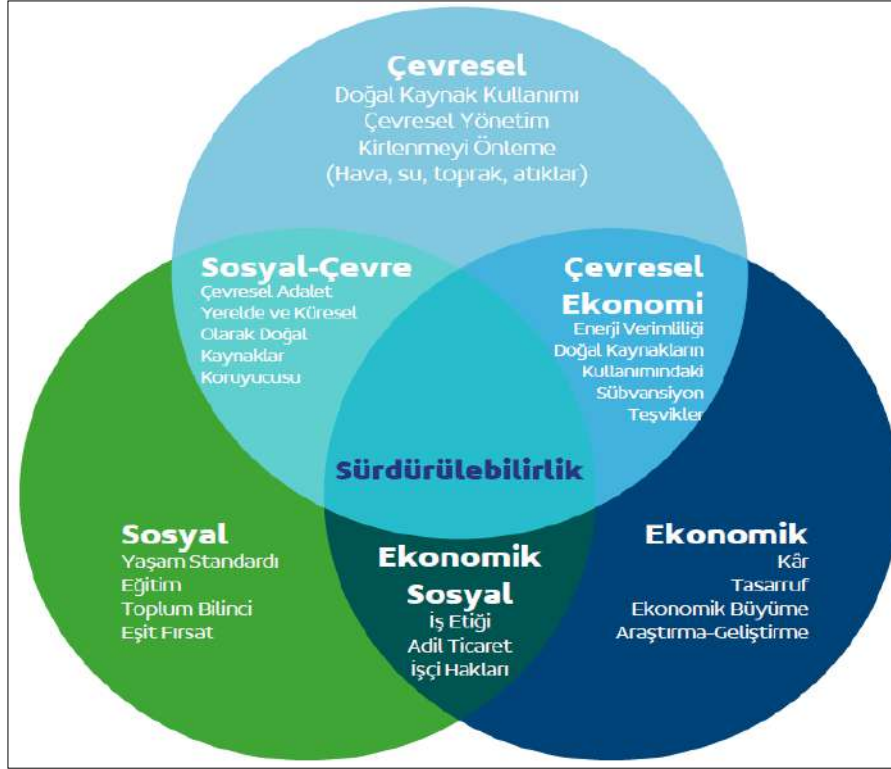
Çevresel
Doğal Kaynak Kullanımı
Çevresel Yönetim
Kirlenmeyi Önleme
(Hava, su, toprak, atıklar)

Sosyal-Çevre
Çevresel Adalet
Yerelde ve Küresel
Olarak Doğal
Kaynaklar
Koruyucusu

Çevresel
Ekonomi
Enerji Verimliliği
Doğal Kaynakların
Kullanımındaki
Sübvansiyon
Teşvikler

Sürdürülebilirlik

Sosyal
Yaşam Standardı
Eğitim
Toplum Bilinci
Eşit Fırsat

Ekonomik
Sosyal
İş Etiği
Adil Ticaret
İşçi Hakları

Ekonomik
Kâr
Tasarruf
Ekonomik Büyüme
Araştırma-Geliştirme